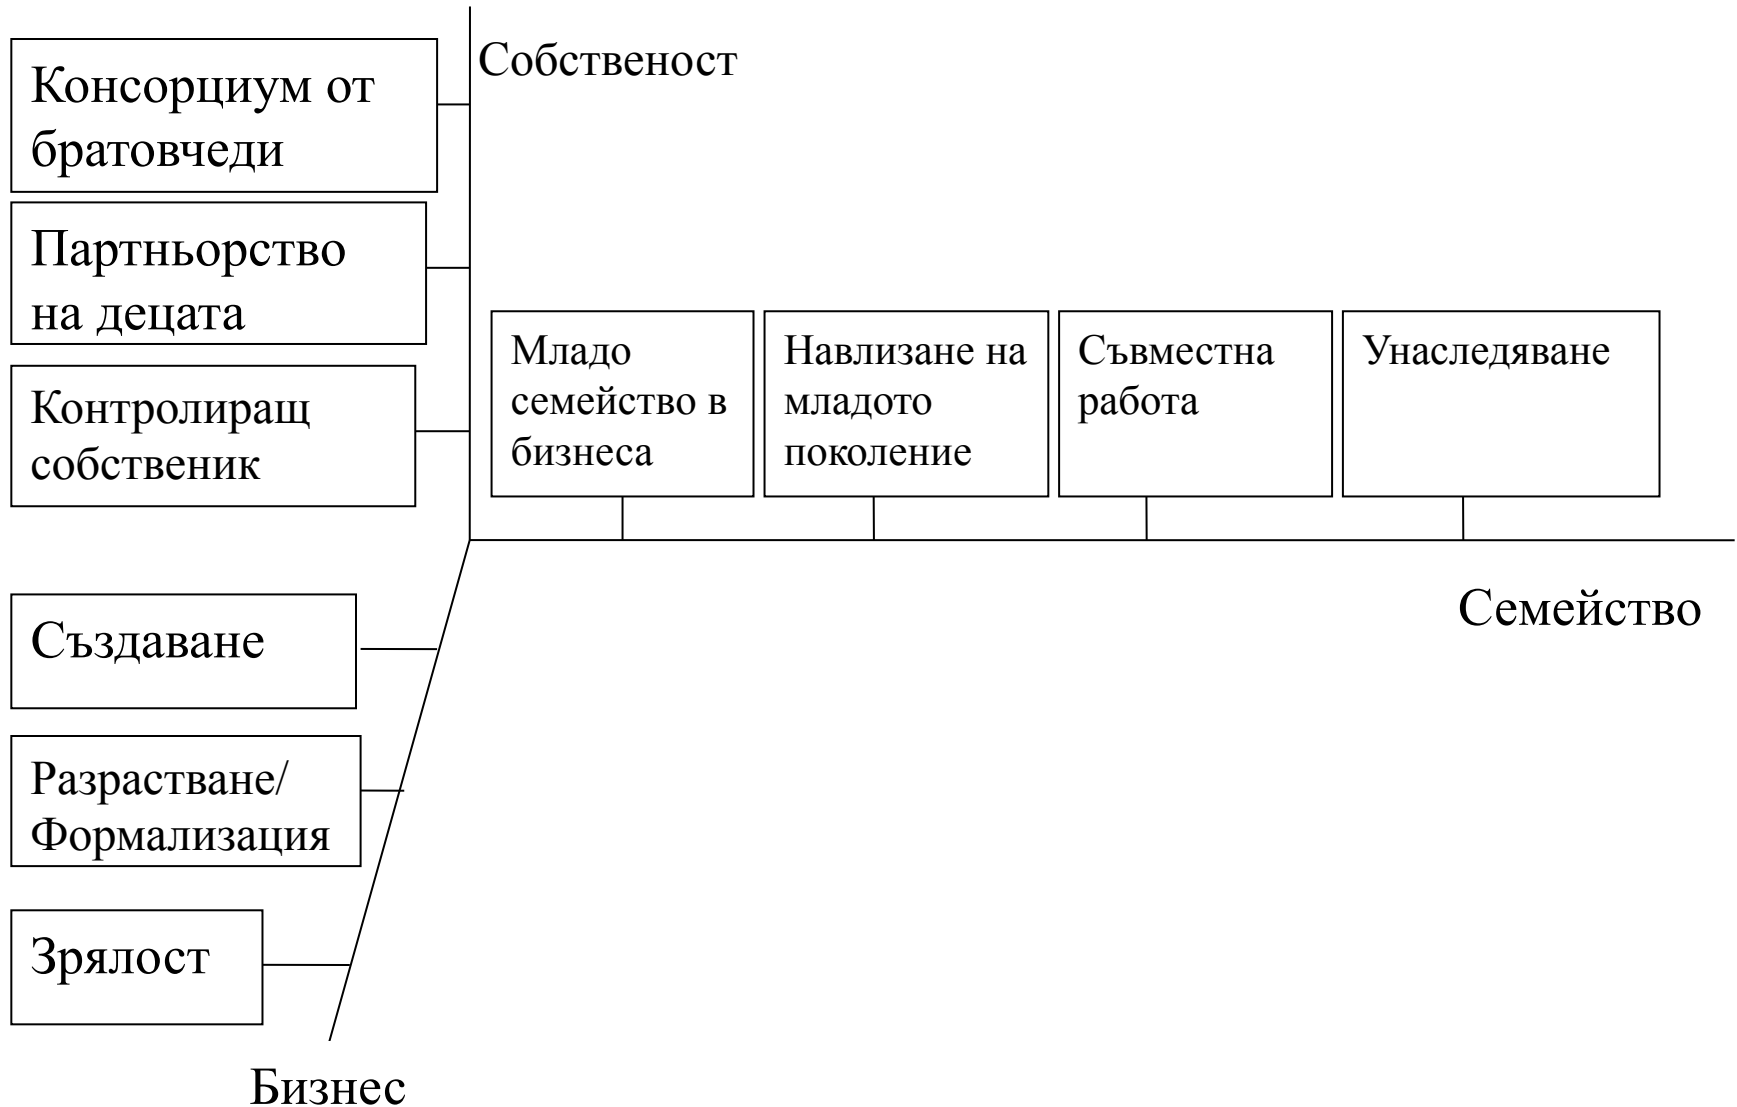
Собственост

Консорциум от братовчеди

Партньорство на децата

Контролиращ собственик

Младо семейство в бизнеса

Навлизане на младото поколение

Съвместна работа

Унаследяване

Семейство

Създаване

Разрастване/ Формализация

Зрялост

Бизнес